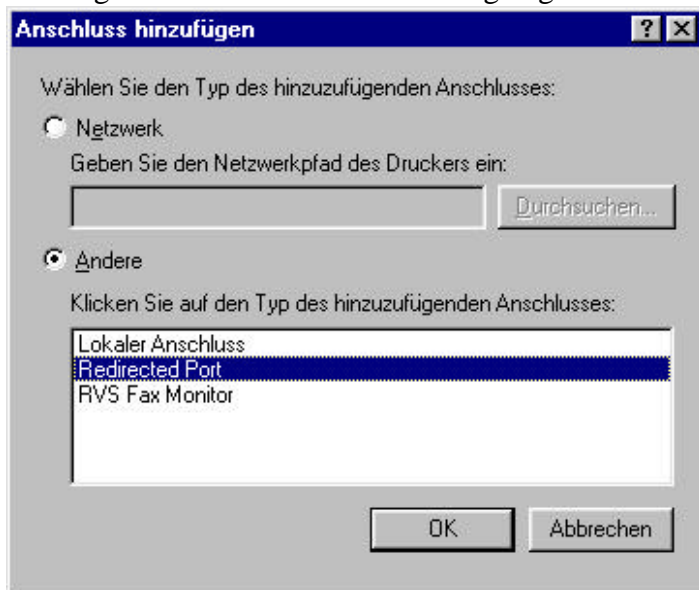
Anschluss hinzufügen

?
X

Wählen Sie den Typ des hinzuzufügenden Anschlusses:

Netzwerk

Geben Sie den Netzwerkpfad des Druckers ein:

Durchsuchen...

Andere

Klicken Sie auf den Typ des hinzuzufügenden Anschlusses:

Lokaler Anschluss
Redirected Port
RVS Fax Monitor

OK

Abbrechen